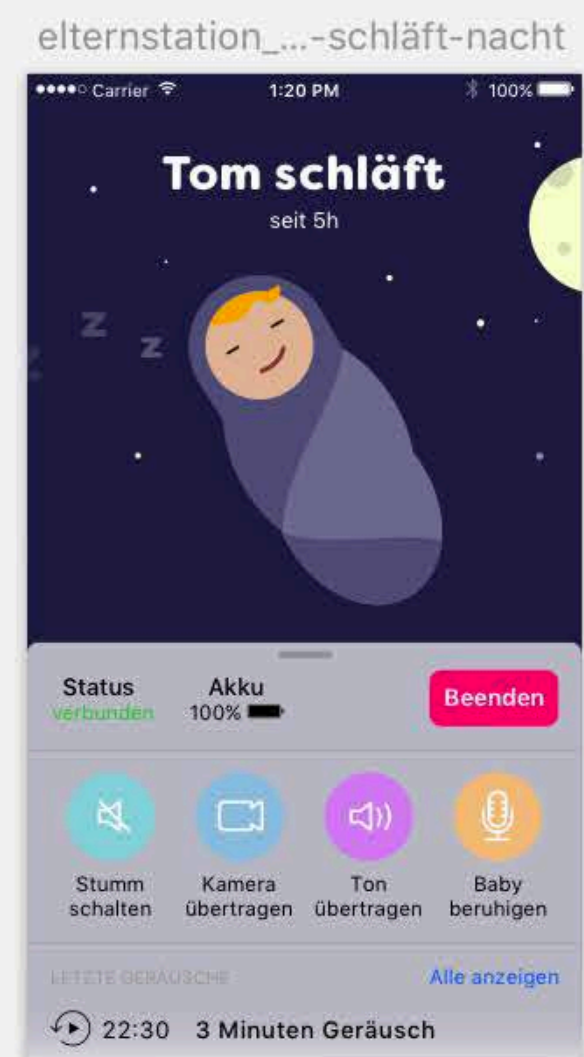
elternstation_...-schläft-nacht

●●●●○ Carrier 1:20 PM 100%

Tom schläft
seit 5h

z z

Status
verbunden

Akku
100%

Beenden

Stumm schalten

Kamera übertragen

Ton übertragen

Baby beruhigen

LETZTE GERÄUSCHE

Alle anzeigen

22:30 3 Minuten Geräusch